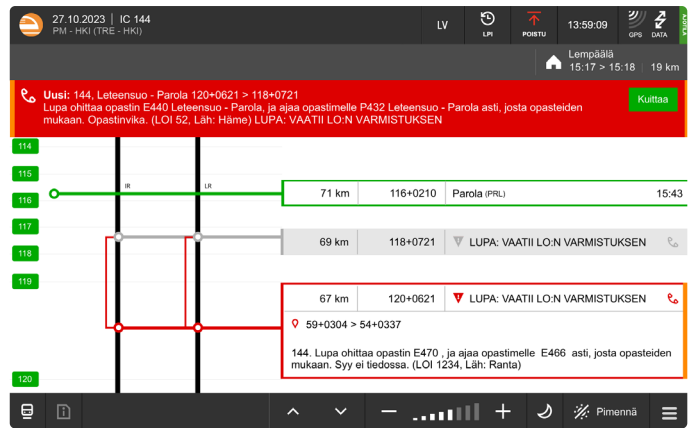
27.10.2023 | IC 144
PM - HKI (TRE - HKI)

LV

LPI

POISTU

13:59:09

GPS

DATA

ADLA

Lempäälä
15:17 > 15:18 19 km

Uusi: 144, Leteensuo - Parola 120+0621 > 118+0721
Lupa ohittaa opastin E440 Leteensuo - Parola, ja ajaa opastimelle P432 Leteensuo - Parola asti, josta opasteiden mukaan. Opastinvika. (LOI 52, Läh: Häme) LUPA: VAATII LO:N VARMISTUKSEN

Kuittaa

114
115
116
117
118
119
120

IR
LR

| 71 km | 116+0210 | Parola (PRL) | 15:43 |
|---|---|---|---|
| 69 km | 118+0721 | LUPA: VAATII LO:N VARMISTUKSEN | |
| 67 km | 120+0621 | LUPA: VAATII LO:N VARMISTUKSEN | |

59+0304 > 54+0337

144. Lupa ohittaa opastin E470 , ja ajaa opastimelle E466 asti, josta opasteiden mukaan. Syy ei tiedossa. (LOI 1234, Läh: Ranta)

Pimennä